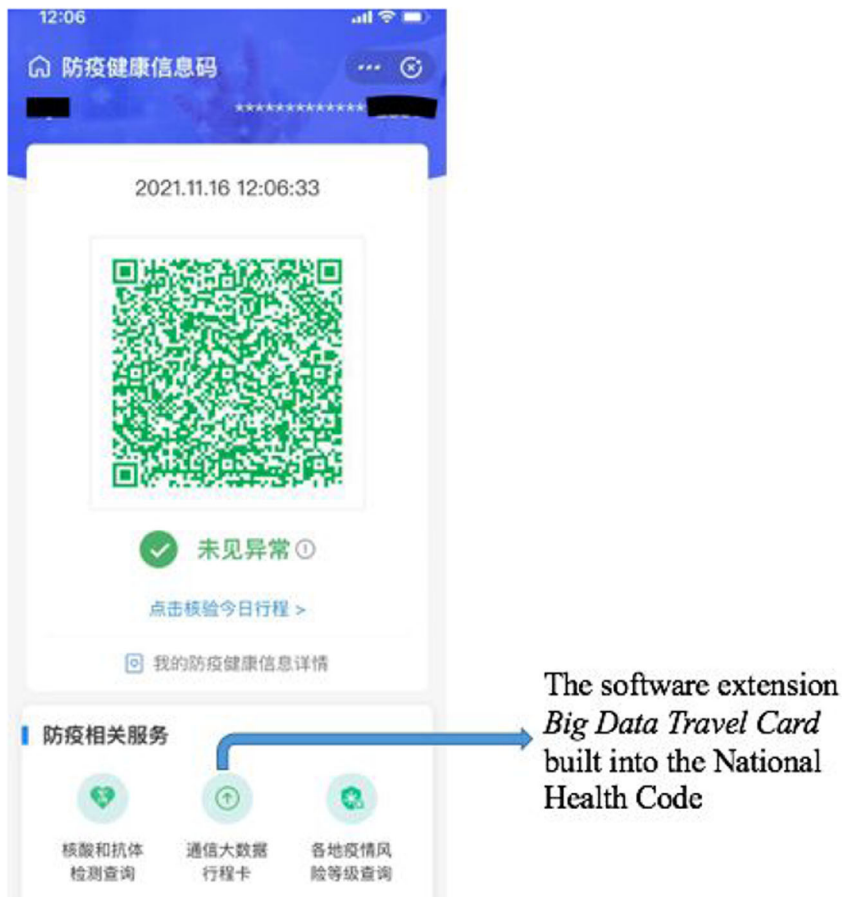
12:06

防疫健康信息码

**************

2021.11.16 12:06:33

未见异常

点击核验今日行程 >

我的防疫健康信息详情

防疫相关服务

核酸和抗体检测查询

通信大数据行程卡

各地疫情风险等级查询

The software extension *Big Data Travel Card* built into the National Health Code